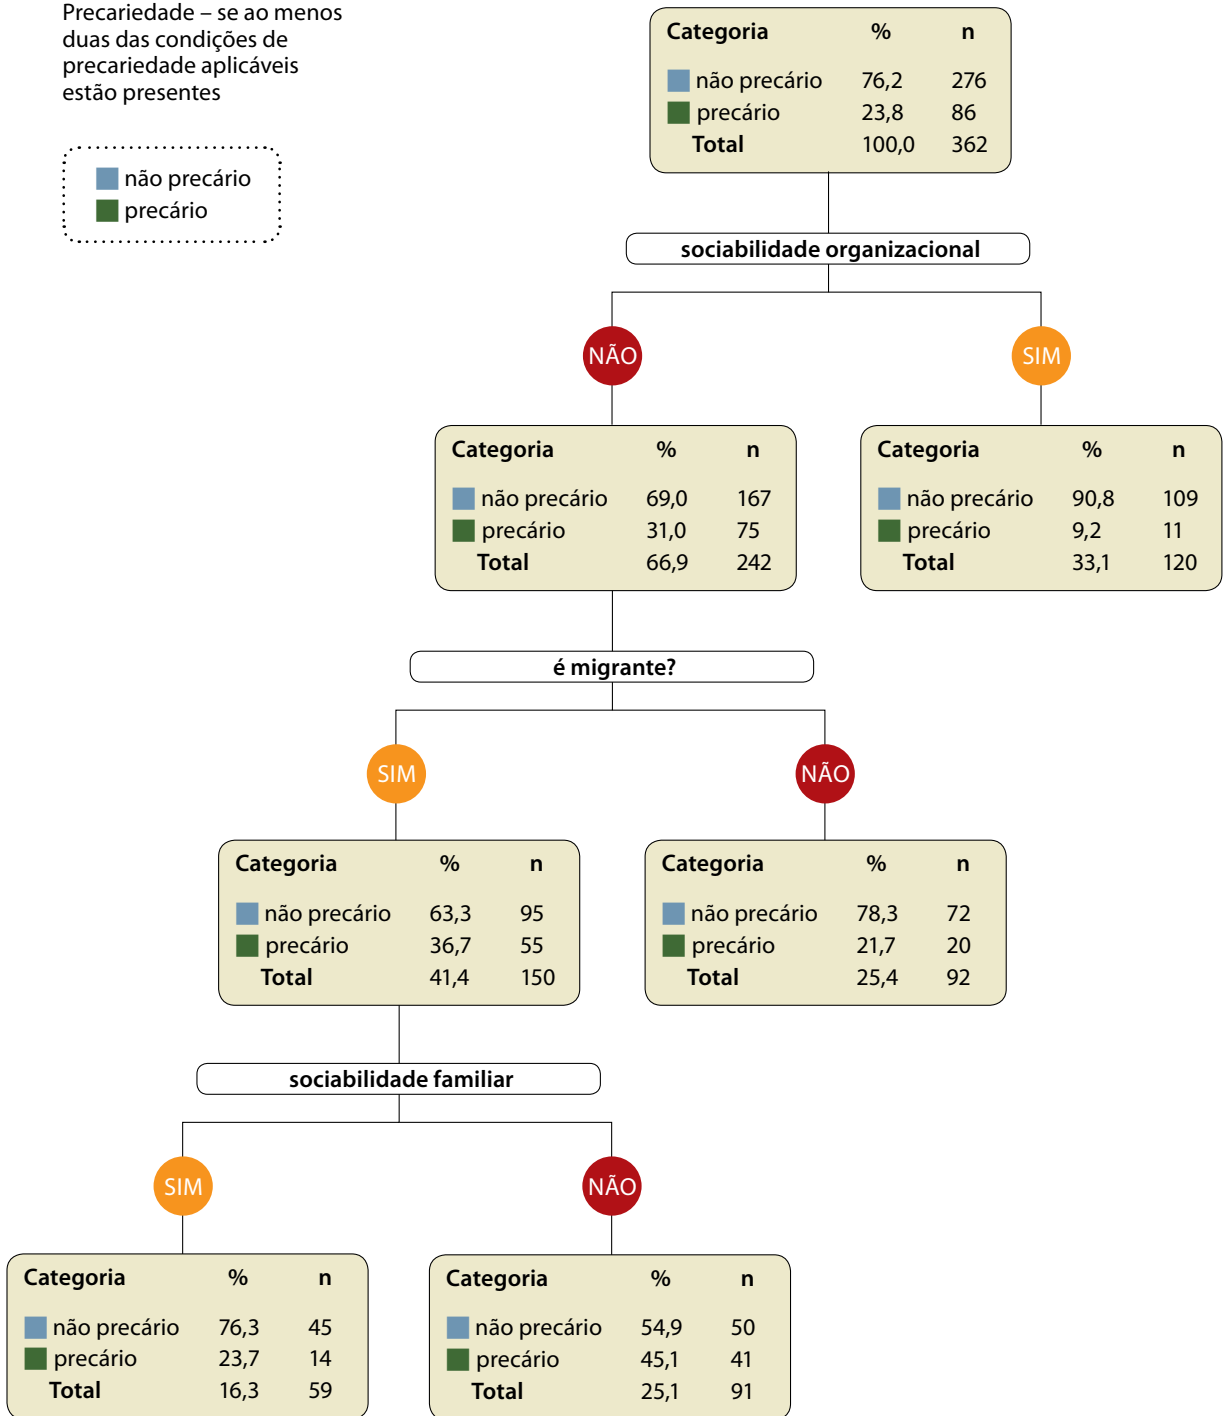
Precariedade – se ao menos duas das condições de precariedade aplicáveis estão presentes

não precário
precário

| Categoria | % | n |
|---|---|---|
| não precário | 76,2 | 276 |
| precário | 23,8 | 86 |
| Total | 100,0 | 362 |

sociabilidade organizacional

NÃO

SIM

| Categoria | % | n |
|---|---|---|
| não precário | 69,0 | 167 |
| precário | 31,0 | 75 |
| Total | 66,9 | 242 |

| Categoria | % | n |
|---|---|---|
| não precário | 90,8 | 109 |
| precário | 9,2 | 11 |
| Total | 33,1 | 120 |

é migrante?

SIM

NÃO

| Categoria | % | n |
|---|---|---|
| não precário | 63,3 | 95 |
| precário | 36,7 | 55 |
| Total | 41,4 | 150 |

| Categoria | % | n |
|---|---|---|
| não precário | 78,3 | 72 |
| precário | 21,7 | 20 |
| Total | 25,4 | 92 |

sociabilidade familiar

SIM

NÃO

| Categoria | % | n |
|---|---|---|
| não precário | 76,3 | 45 |
| precário | 23,7 | 14 |
| Total | 16,3 | 59 |

| Categoria | % | n |
|---|---|---|
| não precário | 54,9 | 50 |
| precário | 45,1 | 41 |
| Total | 25,1 | 91 |